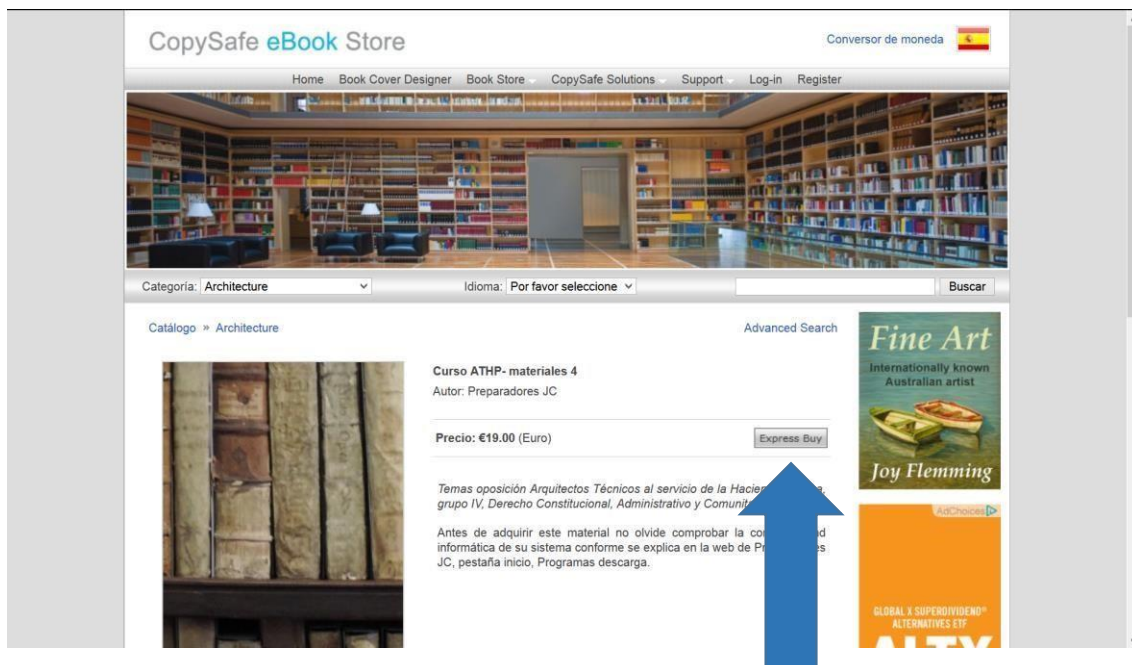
CopySafe eBook Store

Conversor de moneda

Home Book Cover Designer Book Store CopySafe Solutions Support Log-in Register

Categoría: Architecture

Idioma: Por favor seleccione

Buscar

Catálogo » Architecture

Advanced Search

Curso ATHP- materiales 4

Autor: Preparadores JC

Precio: €19.00 (Euro)

Express Buy

Temas oposición Arquitectos Técnicos al servicio de la Hacien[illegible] grupo IV, Derecho Constitucional, Administrativo y Comunit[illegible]

Antes de adquirir este material no olvide comprobar la co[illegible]d informática de su sistema conforme se explica en la web de P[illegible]s JC, pestaña inicio, Programas descarga.

Fine Art

Internationally known Australian artist

Joy Flemming

AdChoices

GLOBAL X SUPERDIVIDEND® ALTERNATIVES ETF

ALTY